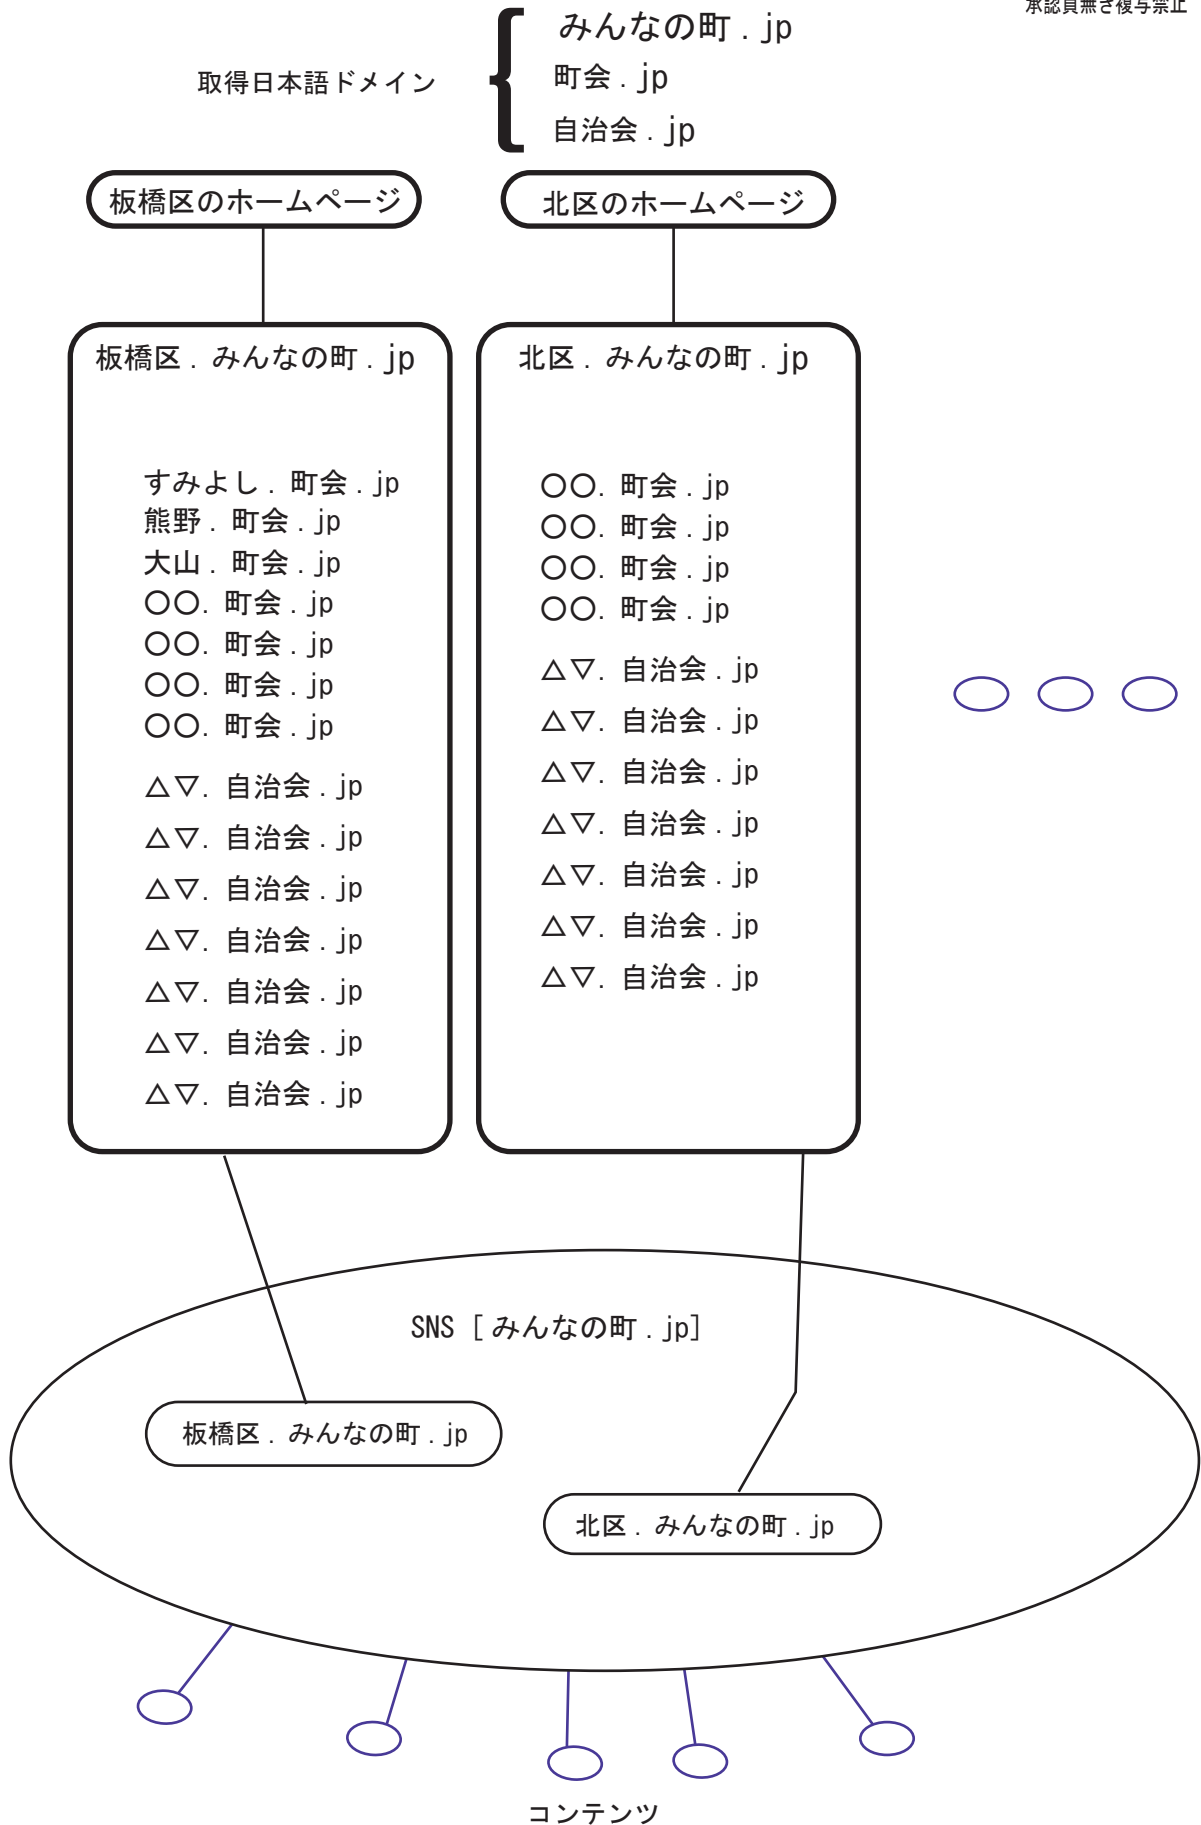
承認頁無き複写禁止

取得日本語ドメイン

みんなの町．jp
町会．jp
自治会．jp

板橋区のホームページ

北区のホームページ

板橋区．みんなの町．jp

すみよし．町会．jp
熊野．町会．jp
大山．町会．jp
○○．町会．jp
○○．町会．jp
○○．町会．jp
○○．町会．jp
△▽．自治会．jp
△▽．自治会．jp
△▽．自治会．jp
△▽．自治会．jp
△▽．自治会．jp
△▽．自治会．jp
△▽．自治会．jp

北区．みんなの町．jp

○○．町会．jp
○○．町会．jp
○○．町会．jp
○○．町会．jp
△▽．自治会．jp
△▽．自治会．jp
△▽．自治会．jp
△▽．自治会．jp
△▽．自治会．jp
△▽．自治会．jp
△▽．自治会．jp

SNS［みんなの町．jp］

板橋区．みんなの町．jp

北区．みんなの町．jp

コンテンツ